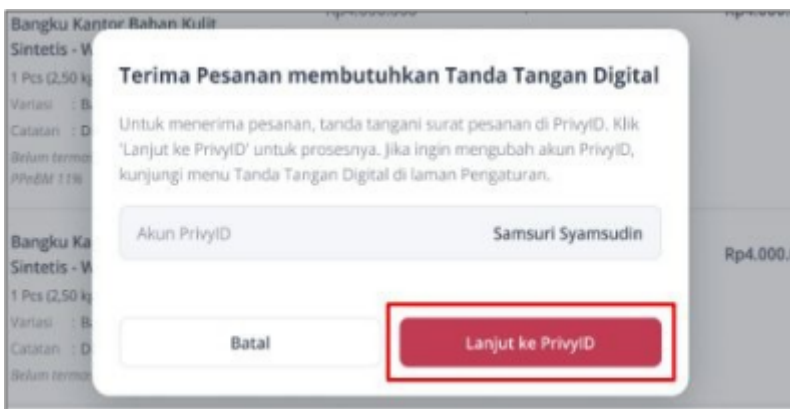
Bangku Kantor Bahan Kulit Sintetis - W
1 Pcs (2,50 k
Variasi : B
Catatan : D
Belum termo
PPnBM 11%

Terima Pesanan membutuhkan Tanda Tangan Digital

Untuk menerima pesanan, tanda tangani surat pesanan di PrivyID. Klik 'Lanjut ke PrivyID' untuk prosesnya. Jika ingin mengubah akun PrivyID, kunjungi menu Tanda Tangan Digital di laman Pengaturan.

Akun PrivyID Samsuri Syamsudin

Bangku Ka
Sintetis - W
1 Pcs (2,50 k
Variasi : B
Catatan : D
Belum termo

Rp4.000.

Batal

Lanjut ke PrivyID